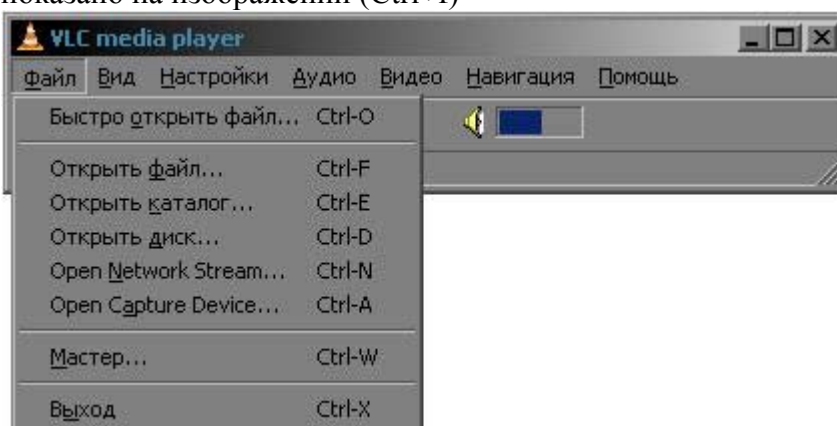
показано на изображении (Ctrl+I)

VLC media player

Файл Вид Настройки Аудио Видео Навигация Помощь

Быстро открыть файл... Ctrl-O

Открыть файл... Ctrl-F
Открыть каталог... Ctrl-E
Открыть диск... Ctrl-D
Open Network Stream... Ctrl-N
Open Capture Device... Ctrl-A

Мастер... Ctrl-W

Выход Ctrl-X